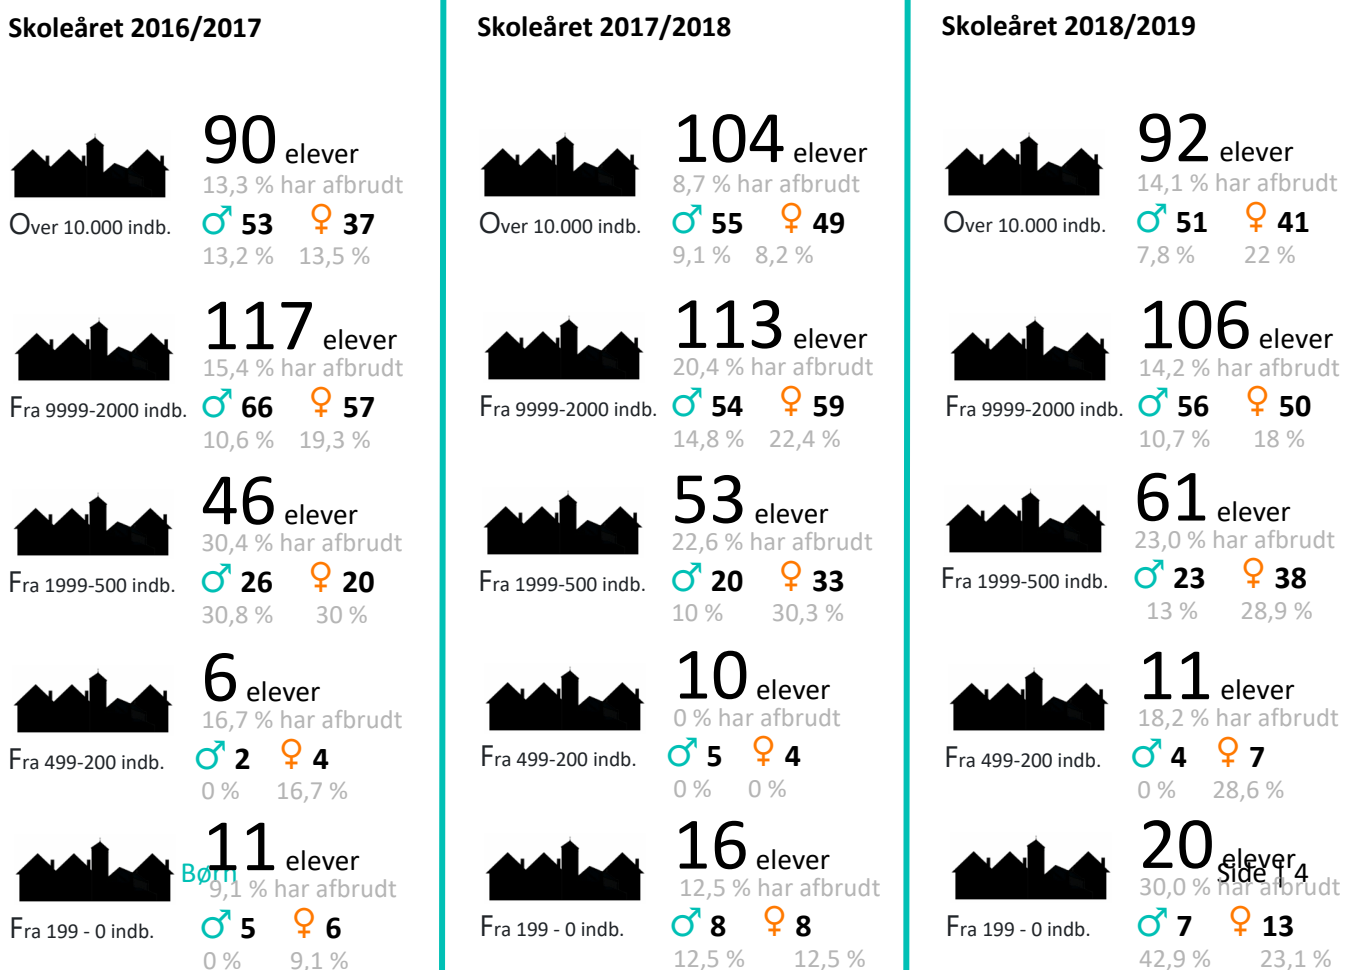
Skoleåret 2016/2017

90 elever
13,3 % har afbrudt
Over 10.000 indb.
♂ 53 ♀ 37
13,2 % 13,5 %

117 elever
15,4 % har afbrudt
Fra 9999-2000 indb.
♂ 66 ♀ 57
10,6 % 19,3 %

46 elever
30,4 % har afbrudt
Fra 1999-500 indb.
♂ 26 ♀ 20
30,8 % 30 %

6 elever
16,7 % har afbrudt
Fra 499-200 indb.
♂ 2 ♀ 4
0 % 16,7 %

Børn
11 elever
9,1 % har afbrudt
Fra 199 - 0 indb.
♂ 5 ♀ 6
0 % 9,1 %

Skoleåret 2017/2018

104 elever
8,7 % har afbrudt
Over 10.000 indb.
♂ 55 ♀ 49
9,1 % 8,2 %

113 elever
20,4 % har afbrudt
Fra 9999-2000 indb.
♂ 54 ♀ 59
14,8 % 22,4 %

53 elever
22,6 % har afbrudt
Fra 1999-500 indb.
♂ 20 ♀ 33
10 % 30,3 %

10 elever
0 % har afbrudt
Fra 499-200 indb.
♂ 5 ♀ 4
0 % 0 %

16 elever
12,5 % har afbrudt
Fra 199 - 0 indb.
♂ 8 ♀ 8
12,5 % 12,5 %

Skoleåret 2018/2019

92 elever
14,1 % har afbrudt
Over 10.000 indb.
♂ 51 ♀ 41
7,8 % 22 %

106 elever
14,2 % har afbrudt
Fra 9999-2000 indb.
♂ 56 ♀ 50
10,7 % 18 %

61 elever
23,0 % har afbrudt
Fra 1999-500 indb.
♂ 23 ♀ 38
13 % 28,9 %

11 elever
18,2 % har afbrudt
Fra 499-200 indb.
♂ 4 ♀ 7
0 % 28,6 %

20 elever
Side 1 4
30,0 % har afbrudt
Fra 199 - 0 indb.
♂ 7 ♀ 13
42,9 % 23,1 %